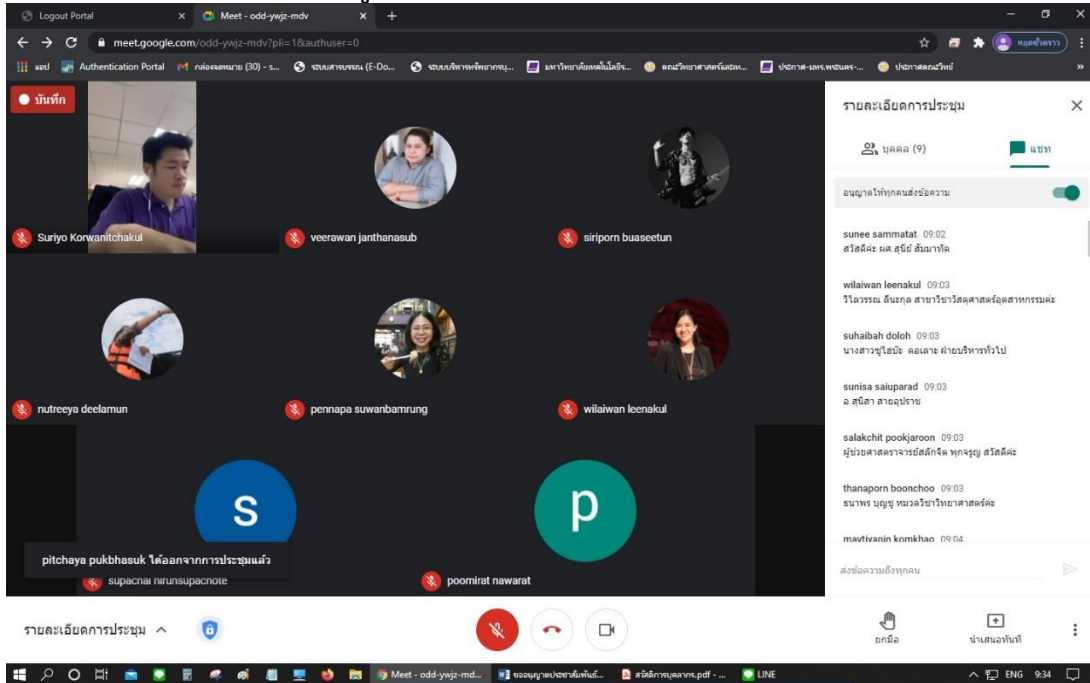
Logout Portal
Meet - odd-ywjz-mdv
meet.google.com/odd-ywjz-mdv?pli=1&authuser=0
แอป Authentication Portal กล่องจดหมาย (30) - s... ระบบสารบรรณ (E-Do... ระบบบริหารทรัพยากรบุ... มหาวิทยาลัยเทคโนโลยีร... คณะวิทยาศาสตร์และเท... ประกาศ-มทร.พระนคร-... ประกาศคณะวิทย์
บันทึก
Suriyo Korwanitchakul
veerawan janthanasub
siriporn buaseetun
nutreeya deelamun
pennapa suwanbamrung
wilaiwan leenakul
S
p
pitchaya pukbhasuk ได้ออกจากการประชุมแล้ว
supachai nirunsupachote
poomirat nawarat
รายละเอียดการประชุม
บุคคล (9)
แชท
อนุญาตให้ทุกคนส่งข้อความ
sunee sammatat 09:02
สวัสดีค่ะ ผศ.สุนีย์ สัมมาทัต
wilaiwan leenakul 09:03
วิไลวรรณ ลีนะกุล สาขาวิชาวัสดุศาสตร์อุตสาหกรรมค่ะ
suhaibah doloh 09:03
นางสาวซูไฮบ๊ะ ดอเลาะ ฝ่ายบริหารทั่วไป
sunisa saiuparad 09:03
อ.สุนิสา สายอุปราช
salakchit pookjaroon 09:03
ผู้ช่วยศาสตราจารย์สลักจิต พุกจรูญ สวัสดีค่ะ
thanaporn boonchoo 09:03
ธนาพร บุญชู หมวดวิชาวิทยาศาสตร์ค่ะ
maytivanin komkhao 09:04
ส่งข้อความถึงทุกคน
รายละเอียดการประชุม
ยกมือ
นำเสนอทันที
Meet - odd-ywjz-md...
ขออนุญาตประชาสัมพันธ์...
สวัสดิการบุคลากร.pdf - ...
LINE
ENG 9:34